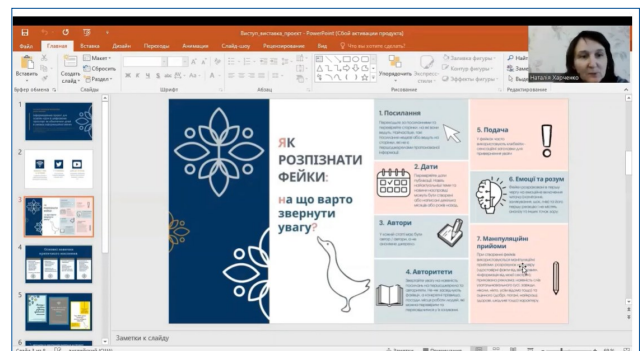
Виступ_виставка_проект - PowerPoint [Сбой активации продукта]

Файл Главная Вставка Дизайн Переходы Анимация Слайд-шоу Рецензирование Вид Что вы хотите сделать?

Вставить Создать слайд Макет Сбросить Раздел Буфер обмена Слайды Шрифт Абзац Рисование Упорядочить Экспресс-стили Заливка фигуры Контур фигуры Эффекты фигуры Найти Заменить Выделить Редактирование

Наталя Харченко

ЯК РОЗПІЗНАТИ ФЕЙКИ: на що варто звернути увагу?

1. Посилання
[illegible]

2. Дати
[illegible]

3. Автори
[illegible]

4. Авторитети
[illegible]

5. Подача
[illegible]

6. Емоції та розум
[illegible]

7. Маніпуляційні прийоми
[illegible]

Заметки к слайду

Слайд 3 из 6